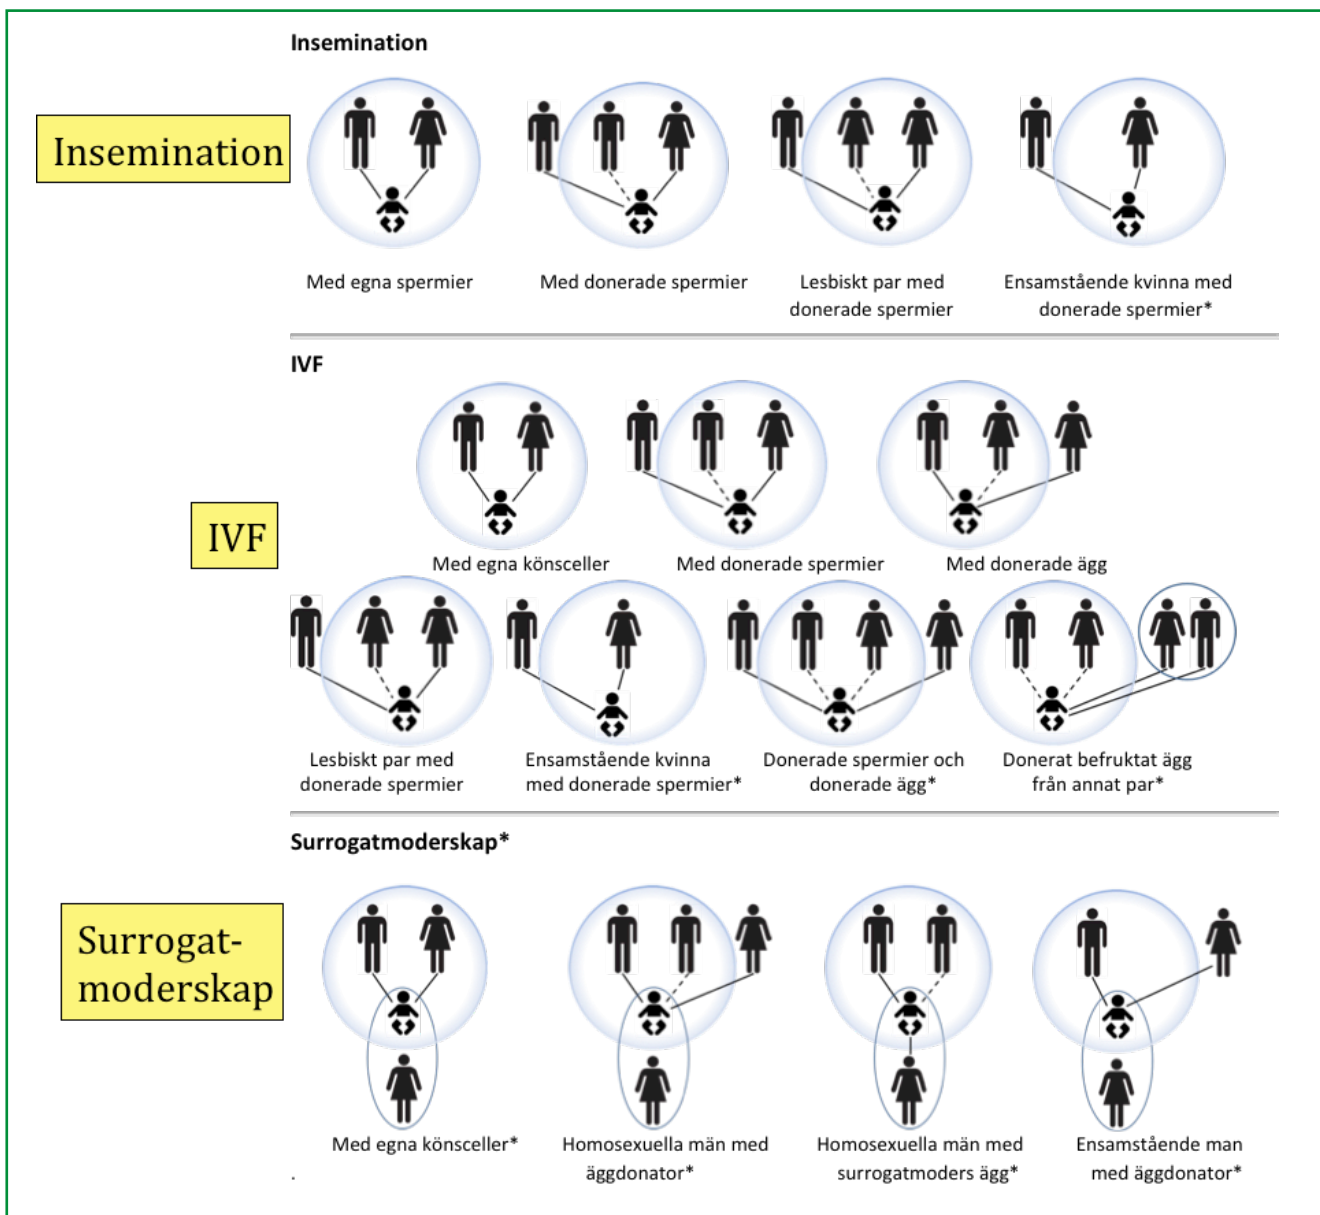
Insemination

Insemination

Med egna spermier

Med donerade spermier

Lesbiskt par med donerade spermier

Ensamstående kvinna med donerade spermier*

IVF

IVF

Med egna könsceller

Med donerade spermier

Med donerade ägg

Lesbiskt par med donerade spermier

Ensamstående kvinna med donerade spermier*

Donerade spermier och donerade ägg*

Donerat befruktat ägg från annat par*

Surrogatmoderskap*

Surrogat-moderskap

Med egna könsceller*

Homosexuella män med äggdonator*

Homosexuella män med surrogatmoders ägg*

Ensamstående man med äggdonator*